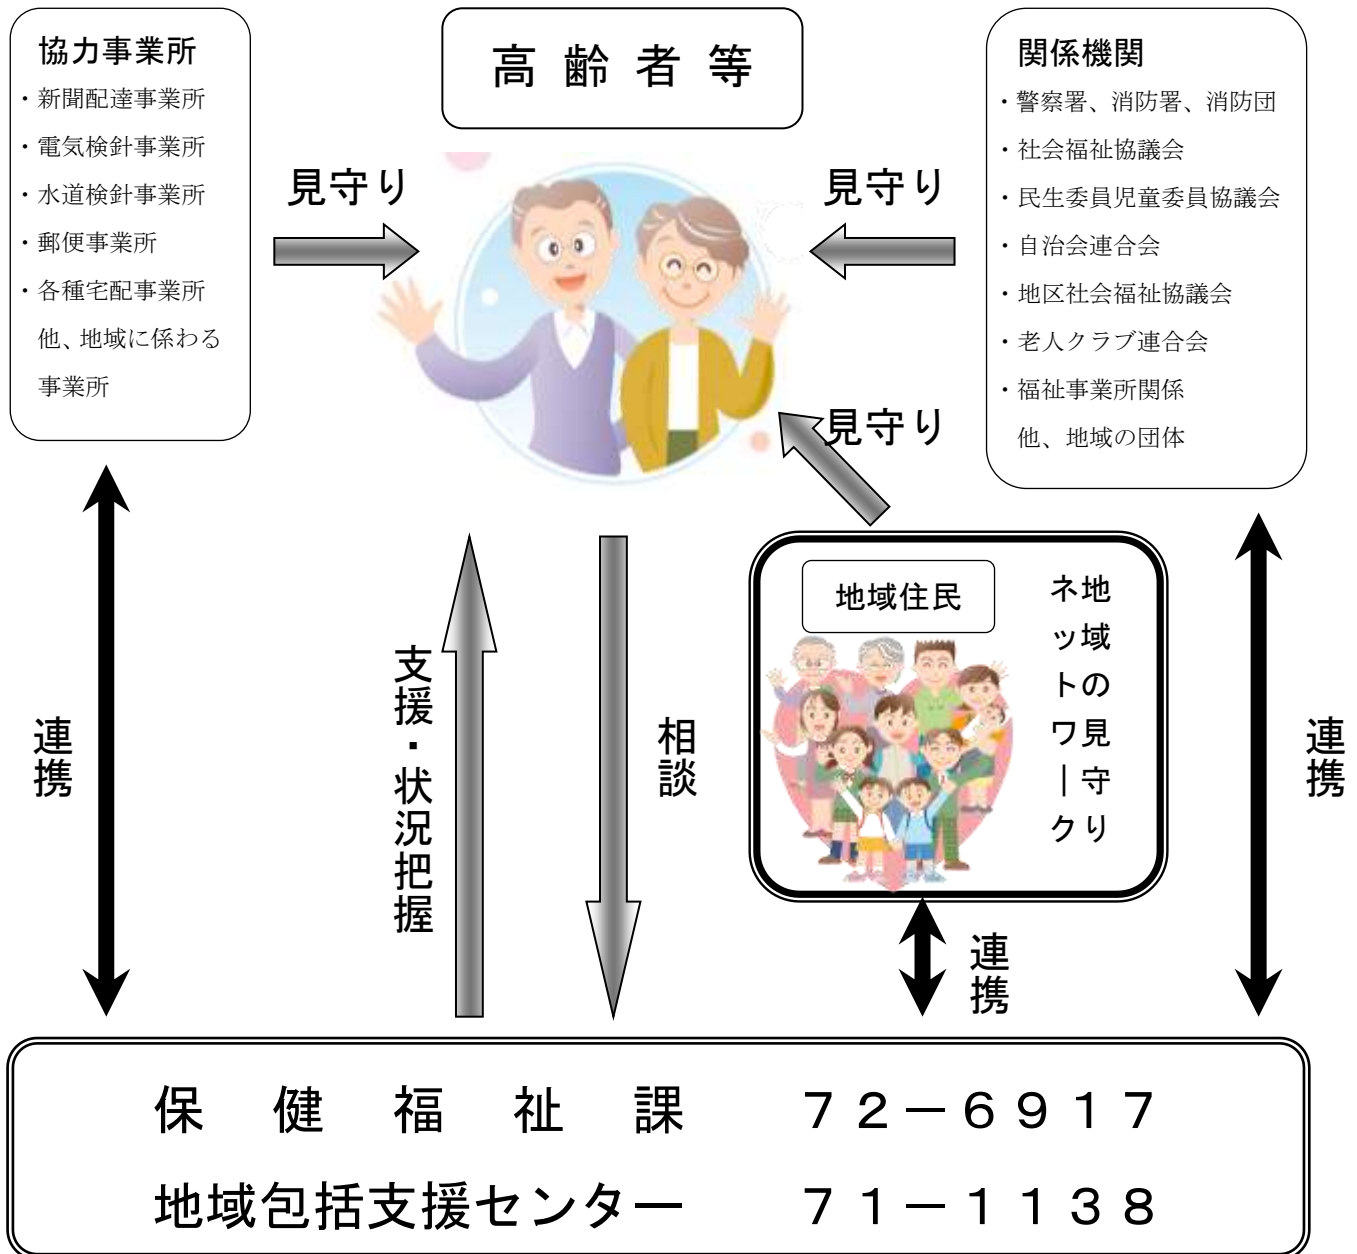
協力事業所
・新聞配達事業所
・電気検針事業所
・水道検針事業所
・郵便事業所
・各種宅配事業所
他、地域に係わる事業所

高齢者等

関係機関
・警察署、消防署、消防団
・社会福祉協議会
・民生委員児童委員協議会
・自治会連合会
・地区社会福祉協議会
・老人クラブ連合会
・福祉事業所関係
他、地域の団体

見守り

見守り

見守り

連携

支援・状況把握

相談

地域住民

地域の見守りネットワーク

連携

連携

保 健 福 祉 課 72－6917
地域包括支援センター 71－1138